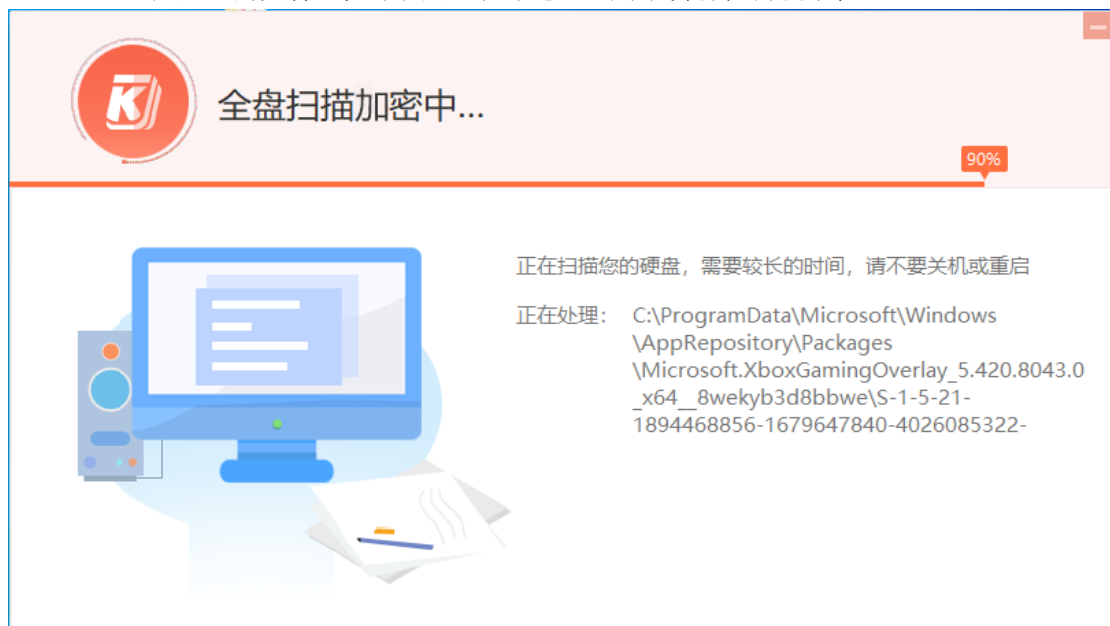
全盘扫描加密中...

90%

正在扫描您的硬盘，需要较长的时间，请不要关机或重启

正在处理： C:\ProgramData\Microsoft\Windows\AppRepository\Packages\Microsoft.XboxGamingOverlay_5.420.8043.0_x64__8wekyb3d8bbwe\S-1-5-21-1894468856-1679647840-4026085322-